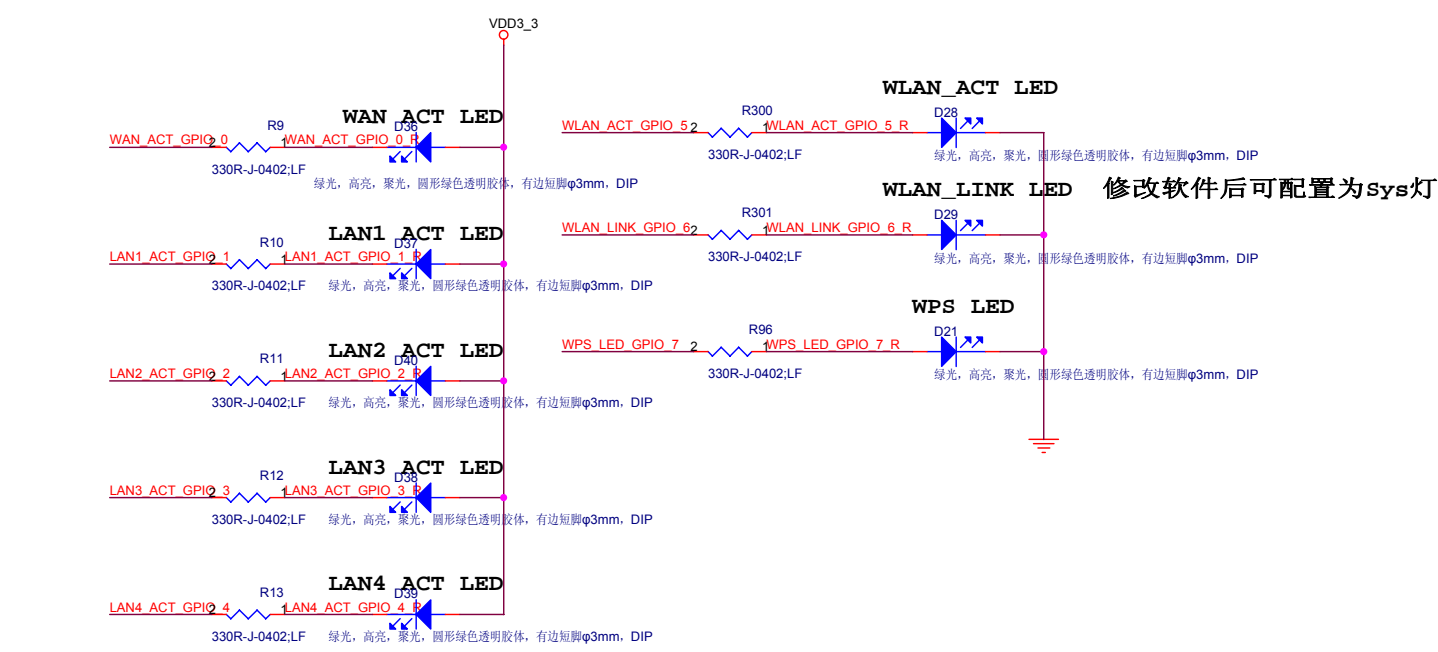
VDD3_3

WAN ACT LED
R9
WAN_ACT_GPIO_0 2 1 WAN_ACT_GPIO_0_R
D36
330R-J-0402;LF
绿光，高亮，聚光，圆形绿色透明胶体，有边短脚φ3mm，DIP

LAN1 ACT LED
R10
LAN1_ACT_GPIO_1 2 1 LAN1_ACT_GPIO_1_R
D37
330R-J-0402;LF
绿光，高亮，聚光，圆形绿色透明胶体，有边短脚φ3mm，DIP

LAN2 ACT LED
R11
LAN2_ACT_GPIO_2 2 1 LAN2_ACT_GPIO_2_R
D40
330R-J-0402;LF
绿光，高亮，聚光，圆形绿色透明胶体，有边短脚φ3mm，DIP

LAN3 ACT LED
R12
LAN3_ACT_GPIO_3 2 1 LAN3_ACT_GPIO_3_R
D38
330R-J-0402;LF
绿光，高亮，聚光，圆形绿色透明胶体，有边短脚φ3mm，DIP

LAN4 ACT LED
R13
LAN4_ACT_GPIO_4 2 1 LAN4_ACT_GPIO_4_R
D39
330R-J-0402;LF
绿光，高亮，聚光，圆形绿色透明胶体，有边短脚φ3mm，DIP

WLAN_ACT LED
R300
WLAN_ACT_GPIO_5 2 1 WLAN_ACT_GPIO_5_R
D28
330R-J-0402;LF
绿光，高亮，聚光，圆形绿色透明胶体，有边短脚φ3mm，DIP

WLAN_LINK LED 修改软件后可配置为Sys灯
R301
WLAN_LINK_GPIO_6 2 1 WLAN_LINK_GPIO_6_R
D29
330R-J-0402;LF
绿光，高亮，聚光，圆形绿色透明胶体，有边短脚φ3mm，DIP

WPS LED
R96
WPS_LED_GPIO_7 2 1 WPS_LED_GPIO_7_R
D21
330R-J-0402;LF
绿光，高亮，聚光，圆形绿色透明胶体，有边短脚φ3mm，DIP